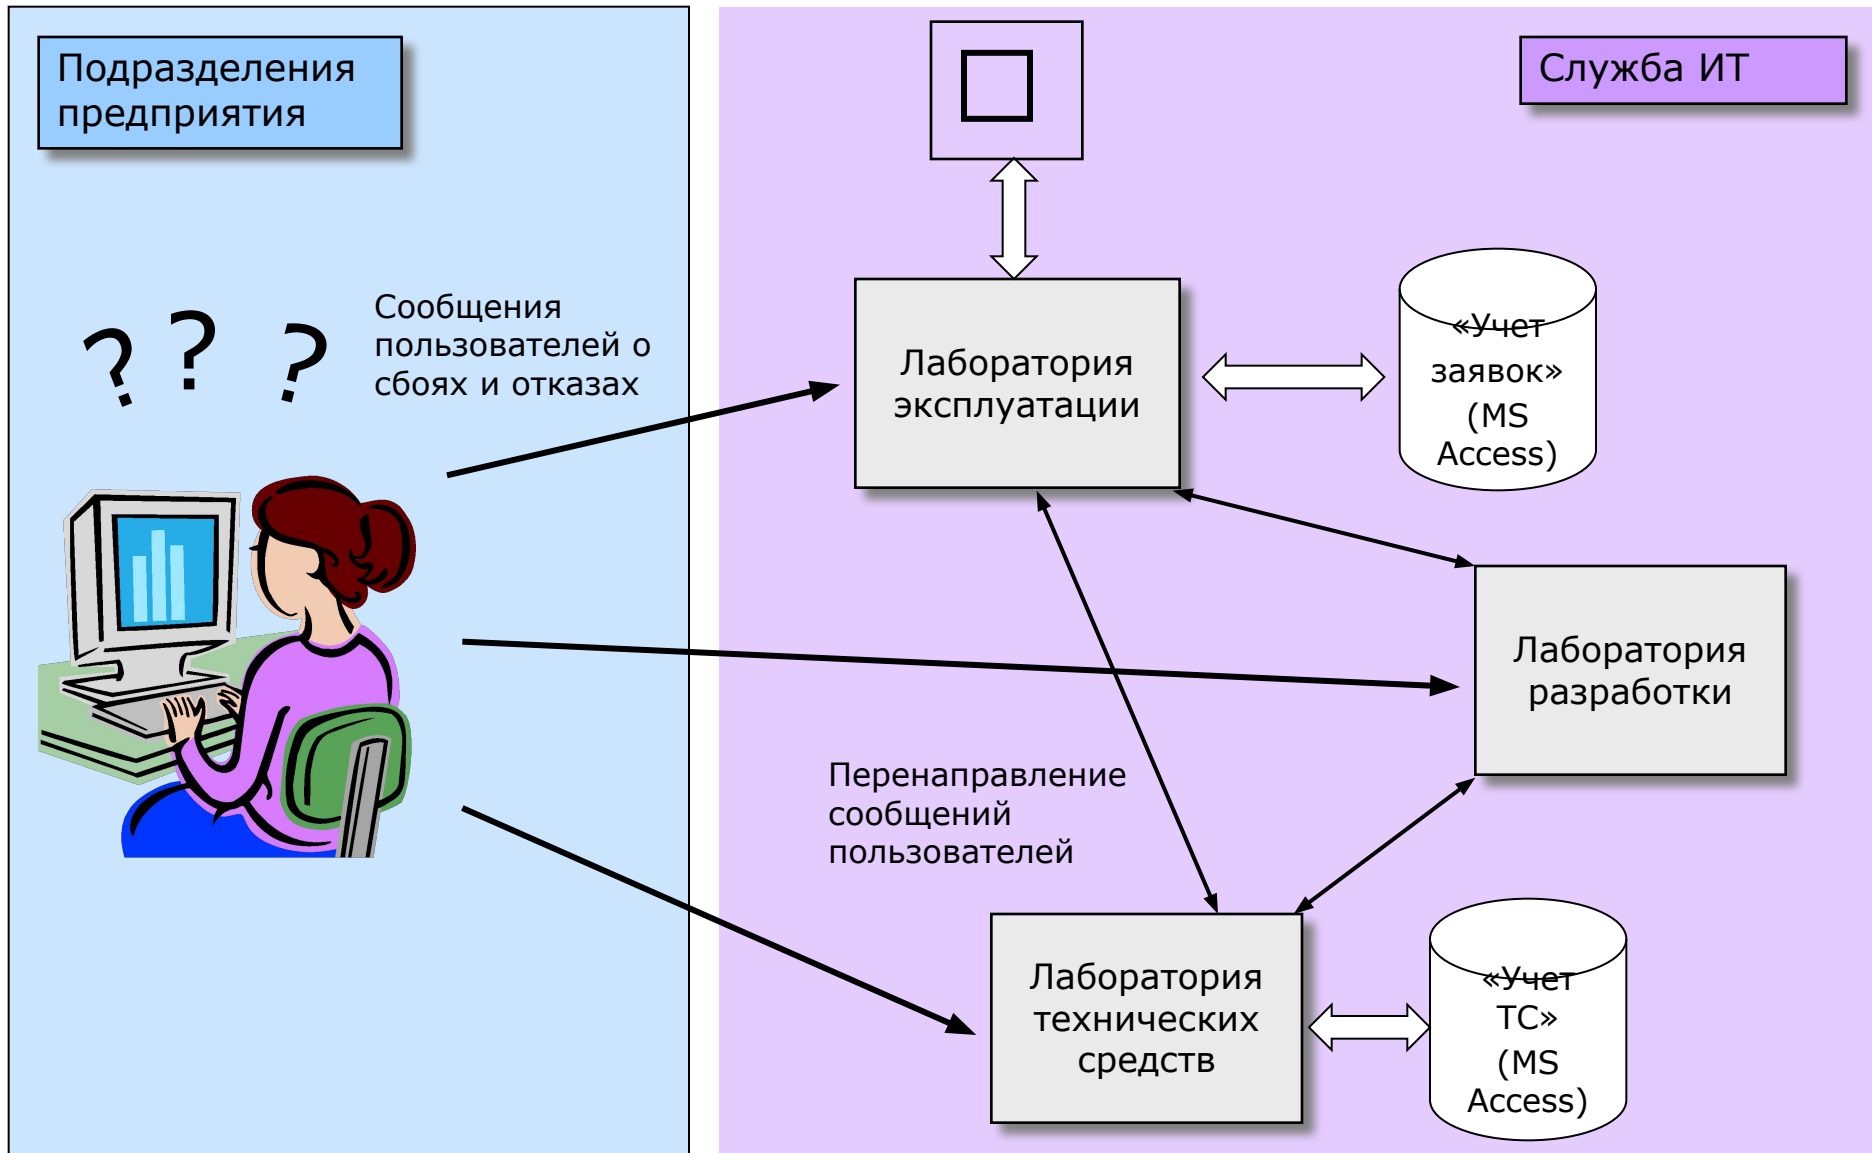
Подразделения предприятия

Служба ИТ

? ? ?

Сообщения пользователей о сбоях и отказах

Лаборатория эксплуатации

«Учет заявок» (MS Access)

Лаборатория разработки

Перенаправление сообщений пользователей

Лаборатория технических средств

«Учет ТС» (MS Access)